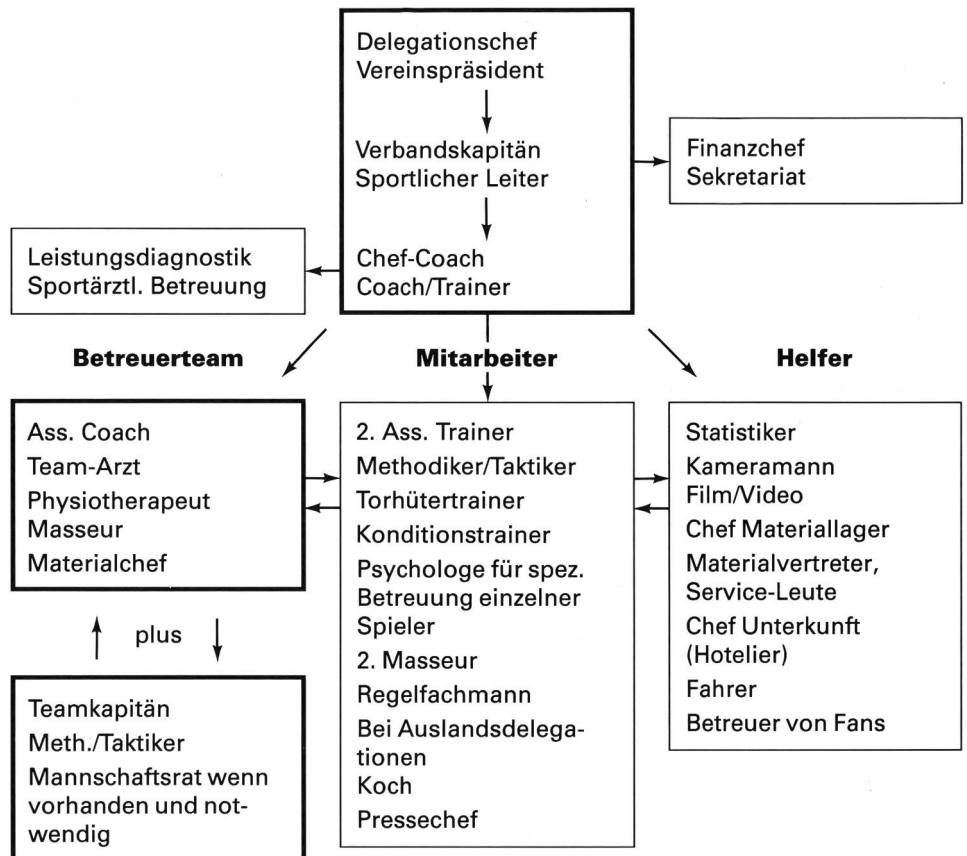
Delegationschef
Vereinspräsident

Verbandskapitän
Sportlicher Leiter

Chef-Coach
Coach/Trainer

Finanzchef
Sekretariat

Leistungsdiagnostik
Sportärztl. Betreuung

**Betreuerteam**

**Mitarbeiter**

**Helfer**

Ass. Coach
Team-Arzt
Physiotherapeut
Masseur
Materialchef

plus

Teamkapitän
Meth./Taktiker
Mannschaftsrat wenn vorhanden und notwendig

2. Ass. Trainer
Methodiker/Taktiker
Torhütertrainer
Konditionstrainer
Psychologe für spez. Betreuung einzelner Spieler
2. Masseur
Regelfachmann
Bei Auslandsdelegationen
Koch
Pressechef

Statistiker
Kameramann Film/Video
Chef Materiallager
Materialvertreter, Service-Leute
Chef Unterkunft (Hotelier)
Fahrer
Betreuer von Fans